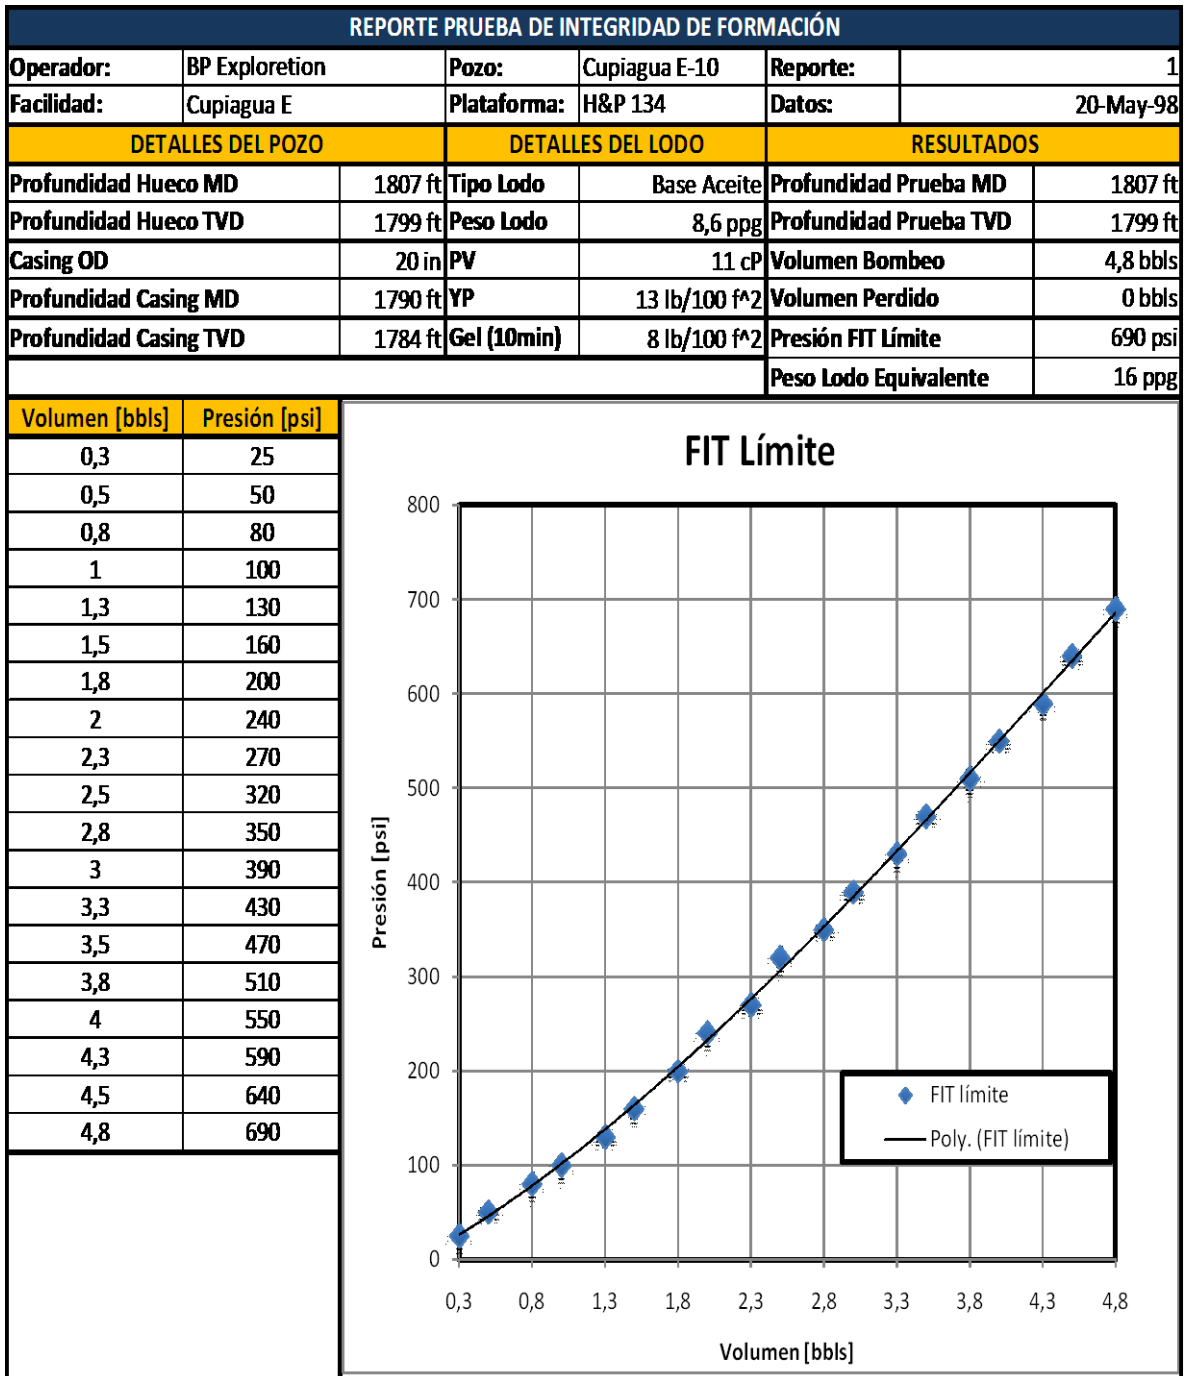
REPORTE PRUEBA DE INTEGRIDAD DE FORMACIÓN

| Operador: | BP Exploretion | Pozo: | Cupiagua E-10 | Reporte: | 1 |
|---|---|---|---|---|---|
| Facilidad: | Cupiagua E | Plataforma: | H&P 134 | Datos: | 20-May-98 |

| DETALLES DEL POZO | | DETALLES DEL LODO | | RESULTADOS | |
|---|---|---|---|---|---|
| Profundidad Hueco MD | 1807 ft | Tipo Lodo | Base Aceite | Profundidad Prueba MD | 1807 ft |
| Profundidad Hueco TVD | 1799 ft | Peso Lodo | 8,6 ppg | Profundidad Prueba TVD | 1799 ft |
| Casing OD | 20 in | PV | 11 cP | Volumen Bombeo | 4,8 bbls |
| Profundidad Casing MD | 1790 ft | YP | 13 lb/100 f^2 | Volumen Perdido | 0 bbls |
| Profundidad Casing TVD | 1784 ft | Gel (10min) | 8 lb/100 f^2 | Presión FIT Límite | 690 psi |
| | | | | Peso Lodo Equivalente | 16 ppg |

| Volumen [bbls] | Presión [psi] |
|---|---|
| 0,3 | 25 |
| 0,5 | 50 |
| 0,8 | 80 |
| 1 | 100 |
| 1,3 | 130 |
| 1,5 | 160 |
| 1,8 | 200 |
| 2 | 240 |
| 2,3 | 270 |
| 2,5 | 320 |
| 2,8 | 350 |
| 3 | 390 |
| 3,3 | 430 |
| 3,5 | 470 |
| 3,8 | 510 |
| 4 | 550 |
| 4,3 | 590 |
| 4,5 | 640 |
| 4,8 | 690 |

FIT Límite

800
700
600
500
400
300
200
100
0

Presión [psi]

0,3 0,8 1,3 1,8 2,3 2,8 3,3 3,8 4,3 4,8

Volumen [bbls]

FIT límite
Poly. (FIT límite)